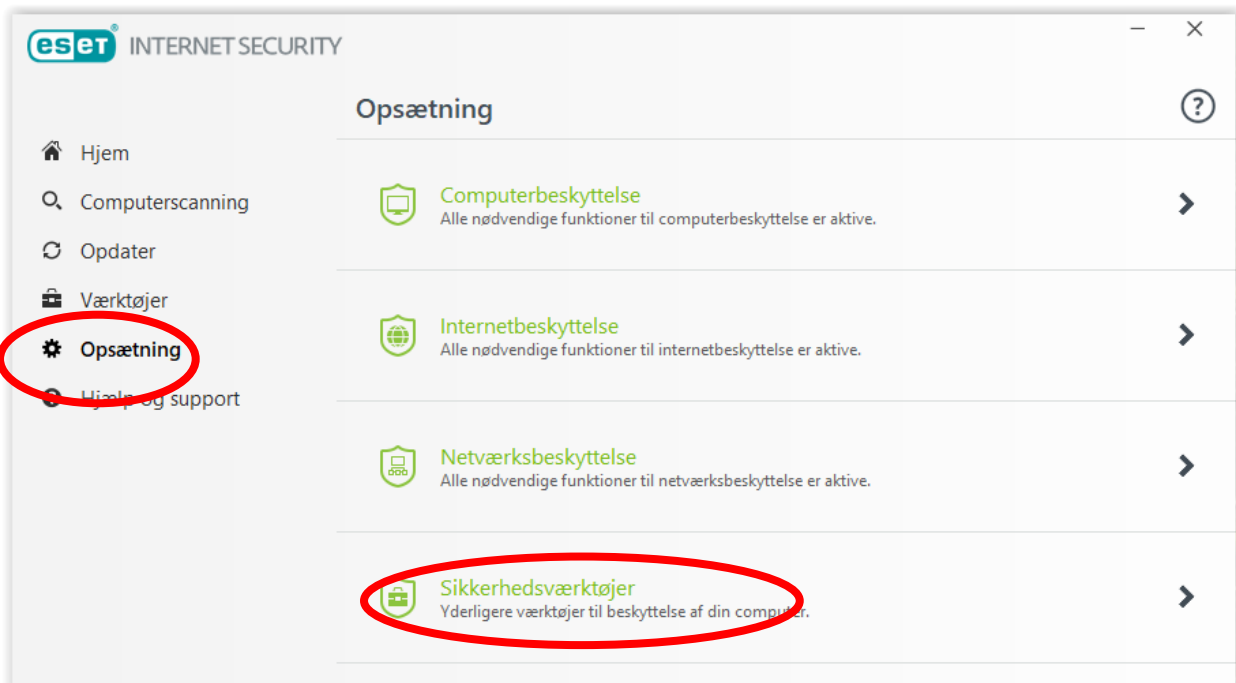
eset INTERNET SECURITY

Opsætning

Hjem
Computerscanning
Opdater
Værktøjer
Opsætning
Hjælp og support

Computerbeskyttelse
Alle nødvendige funktioner til computerbeskyttelse er aktive.

Internetbeskyttelse
Alle nødvendige funktioner til internetbeskyttelse er aktive.

Netværksbeskyttelse
Alle nødvendige funktioner til netværksbeskyttelse er aktive.

Sikkerhedsværktøjer
Yderligere værktøjer til beskyttelse af din computer.